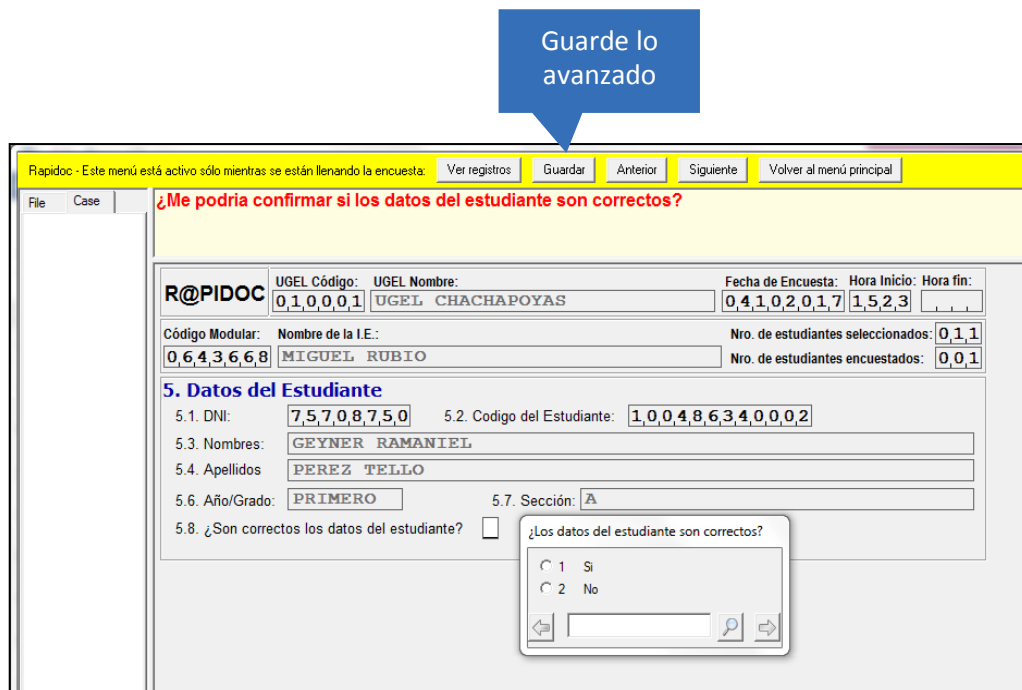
Guarde lo avanzado

Rapidoc - Este menú está activo sólo mientras se están llenando la encuesta: Ver registros Guardar Anterior Siguiente Volver al menú principal

File Case

¿Me podria confirmar si los datos del estudiante son correctos?

R@PIDOC

UGEL Código: 010001
UGEL Nombre: UGEL CHACHAPOYAS
Fecha de Encuesta: 04102017
Hora Inicio: 1523
Hora fin:

Código Modular: 0643668
Nombre de la I.E.: MIGUEL RUBIO
Nro. de estudiantes seleccionados: 011
Nro. de estudiantes encuestados: 001

5. Datos del Estudiante

5.1. DNI: 75708750
5.2. Codigo del Estudiante: 10048634000002
5.3. Nombres: GEYNER RAMANIEL
5.4. Apellidos: PEREZ TELLO
5.6. Año/Grado: PRIMERO
5.7. Sección: A
5.8. ¿Son correctos los datos del estudiante?

¿Los datos del estudiante son correctos?
1 Si
2 No